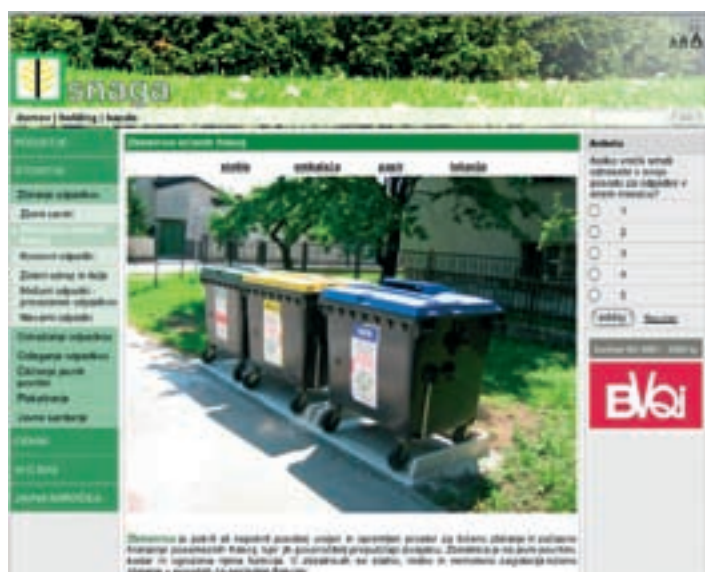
AAA

snaga

domov | fotoblog | kazalo

Zbiranje odpadkov

Zbirni centri

Kosovni odpadki

Zbirni odvoz in letja

Ločeni odpadki

Nevarni odpadki

Odstranjevanje odpadkov

Čiščenje javnih površin

Pokopališča

Javna razsvetljava

steklo

embalaža

papir

biološki

Anketa

Kolikokrat vam je smeti odpeljalo?

1

2

3

4

5

Glasuj

Rezultati

BVQi

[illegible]